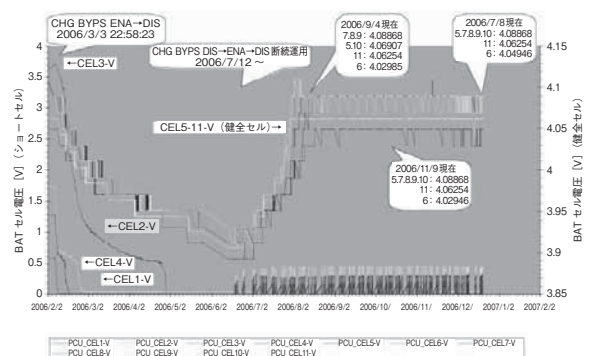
CHG BYPS ENA→DIS
2006/3/3 22:58:23

←CEL3-V

CHG BYPS DIS→ENA→DIS 断続運用
2006/7/12～

2006/9/4現在
7.8.9：4.08868
5.10：4.06907
11：4.06254
6：4.02985

2006/7/8現在
5.7.8.9.10：4.08868
11：4.06254
6：4.04946

CEL5-11-V（健全セル）→

2006/11/9現在
5.7.8.9.10：4.08868
11：4.06254
6：4.02946

←CEL2-V

←CEL4-V
←CEL1-V

BAT セル電圧［V］（ショートセル）

BAT セル電圧［V］（健全セル）

4
3.5
3
2.5
2
1.5
1
0.5
0

4.15
4.1
4.05
4
3.95
3.9
3.85

2006/2/2 2006/3/2 2006/4/2 2006/5/2 2006/6/2 2006/7/2 2006/8/2 2006/9/2 2006/10/ 2006/11/ 2006/12/ 2007/1/2 2007/2/2

PCU_CEL1-V PCU_CEL2-V PCU_CEL3-V PCU_CEL4-V PCU_CEL5-V PCU_CEL6-V PCU_CEL7-V
PCU_CEL8-V PCU_CEL9-V PCU_CEL10-V PCU_CEL11-V